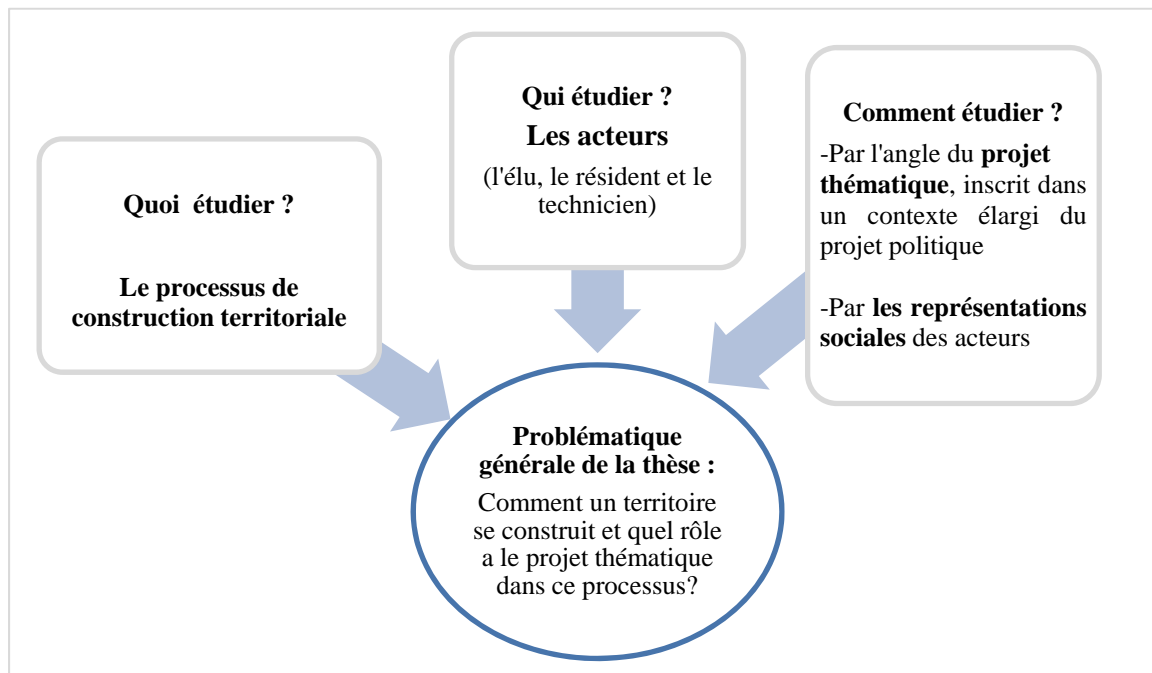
Quoi étudier ?

Le processus de construction territoriale

Qui étudier ?
Les acteurs
(l'élu, le résident et le technicien)

Comment étudier ?
-Par l'angle du projet thématique, inscrit dans un contexte élargi du projet politique

-Par les représentations sociales des acteurs

Problématique générale de la thèse :
Comment un territoire se construit et quel rôle a le projet thématique dans ce processus?